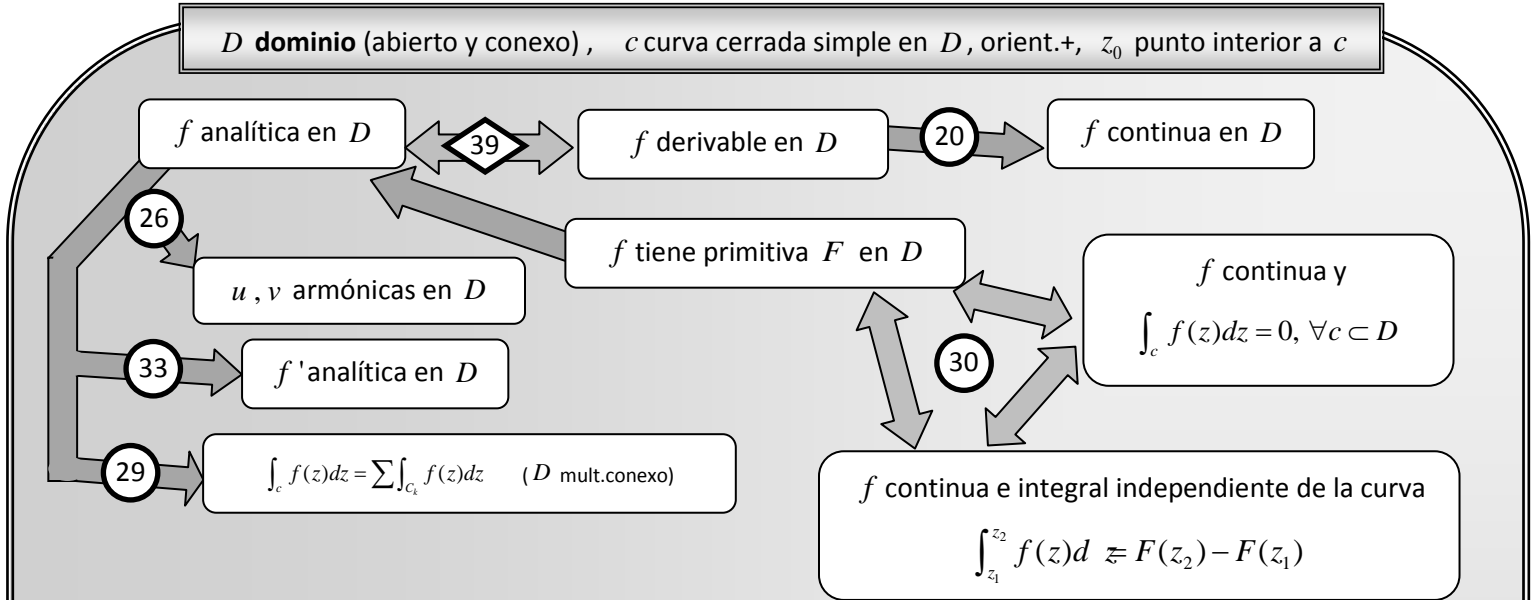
$D$ **dominio** (abierto y conexo) , $c$ curva cerrada simple en $D$, orient.+, $z_0$ punto interior a $c$

$f$ analítica en $D$

39

$f$ derivable en $D$

20

$f$ continua en $D$

26

$u$, $v$ armónicas en $D$

$f$ tiene primitiva $F$ en $D$

$f$ continua y $\int_c f(z)dz = 0, \forall c \subset D$

33

$f$ 'analítica en $D$

30

29

$\int_c f(z)dz = \sum \int_{C_k} f(z)dz$ ( $D$ mult.conexo)

$f$ continua e integral independiente de la curva

$\int_{z_1}^{z_2} f(z)dz = F(z_2) - F(z_1)$